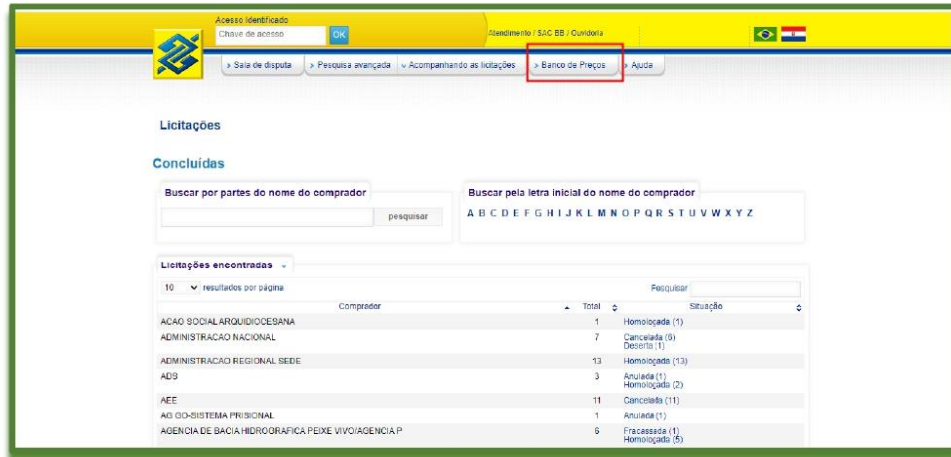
Acesso Identificado

Chave de acesso OK

Atendimento / SAC BB / Ouvidoria

› Sala de disputa › Pesquisa avançada ⌄ Acompanhando as licitações › Banco de Preços › Ajuda

Licitações

Concluídas

Buscar por partes do nome do comprador

pesquisar

Buscar pela letra inicial do nome do comprador

A B C D E F G H I J K L M N O P Q R S T U V W X Y Z

Licitações encontradas

10 resultados por página

Pesquisar

| Comprador | Total | Situação |
|---|---|---|
| ACAO SOCIAL ARQUIDIOCESANA | 1 | Homologada (1) |
| ADMINISTRACAO NACIONAL | 7 | Cancelada (6) Deserta (1) |
| ADMINISTRACAO REGIONAL SEDE | 13 | Homologada (13) |
| ADS | 3 | Anulada (1) Homologada (2) |
| AEE | 11 | Cancelada (11) |
| AG GO-SISTEMA PRISIONAL | 1 | Anulada (1) |
| AGENCIA DE BACIA HIDROGRAFICA PEIXE VIVO/AGENCIA P | 6 | Fracassada (1) Homologada (5) |